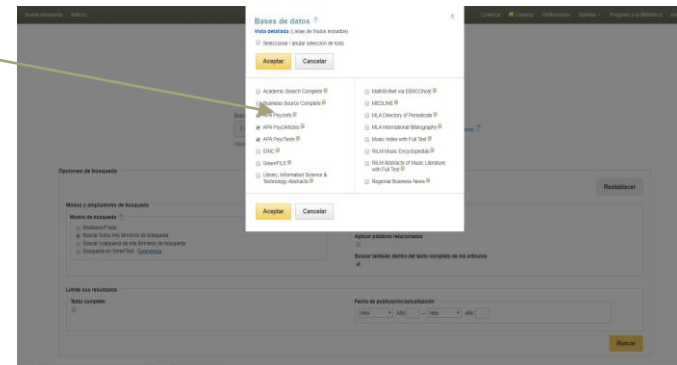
Nueva búsqueda Materias

Carpeta Preferencias Idiomas Pregunte a la Biblioteca

Bases de datos ?

Vista detallada (Listas de títulos incluidos)

Seleccionar / anular selección de todo

Aceptar Cancelar

Academic Search Complete
Business Source Complete
APA PsycInfo
APA PsycArticles
APA PsycTests
ERIC
GreenFILE
Library, Information Science & Technology Abstracts
MathSciNet via EBSCOhost
MEDLINE
MLA Directory of Periodicals
MLA International Bibliography
Music Index with Full Text
RILM Music Encyclopedias
RILM Abstracts of Music Literature with Full Text
Regional Business News

Aceptar Cancelar

Opciones de búsqueda

Restablecer

Modos y ampliadores de búsqueda

Modos de búsqueda ?

Booleano/Frase
Buscar todos mis términos de búsqueda
Buscar cualquiera de mis términos de búsqueda
Búsqueda en SmartText Sugerencia

Aplicar palabras relacionadas

Buscar también dentro del texto completo de los artículos

Limite sus resultados

Texto completo

Fecha de publicación/actualización

Mes Año — Mes Año

Buscar